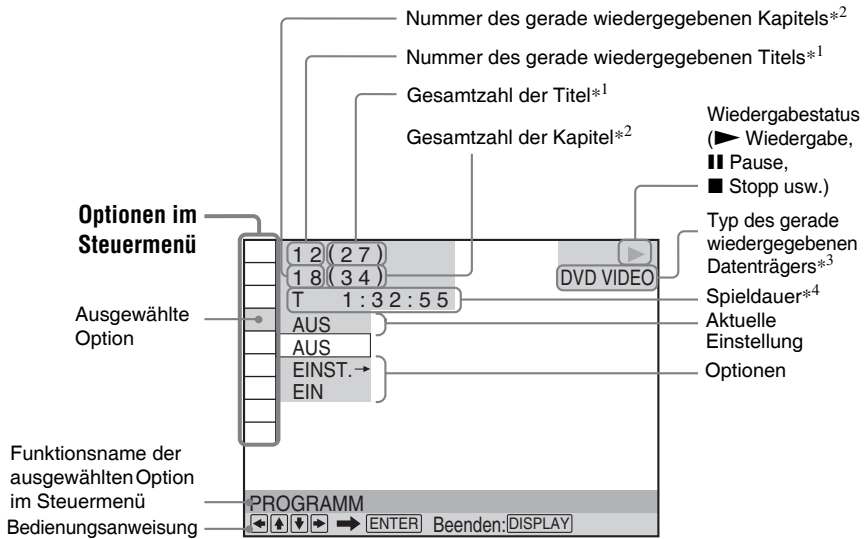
Nummer des gerade wiedergegebenen Kapitels$*^2$

Nummer des gerade wiedergegebenen Titels$*^1$

Gesamtzahl der Titel$*^1$

Gesamtzahl der Kapitel$*^2$

Wiedergabestatus (► Wiedergabe, ❚❚ Pause, ■ Stopp usw.)

Optionen im Steuermenü

Typ des gerade wiedergegebenen Datenträgers$*^3$

12(27)
18(34)
DVD VIDEO
T 1:32:55

Spieldauer$*^4$

Ausgewählte Option

AUS
AUS
EINST.→
EIN

Aktuelle Einstellung

Optionen

Funktionsname der ausgewählten Option im Steuermenü

PROGRAMM

Bedienungsanweisung

◄▲▼► ➡ ENTER Beenden: DISPLAY